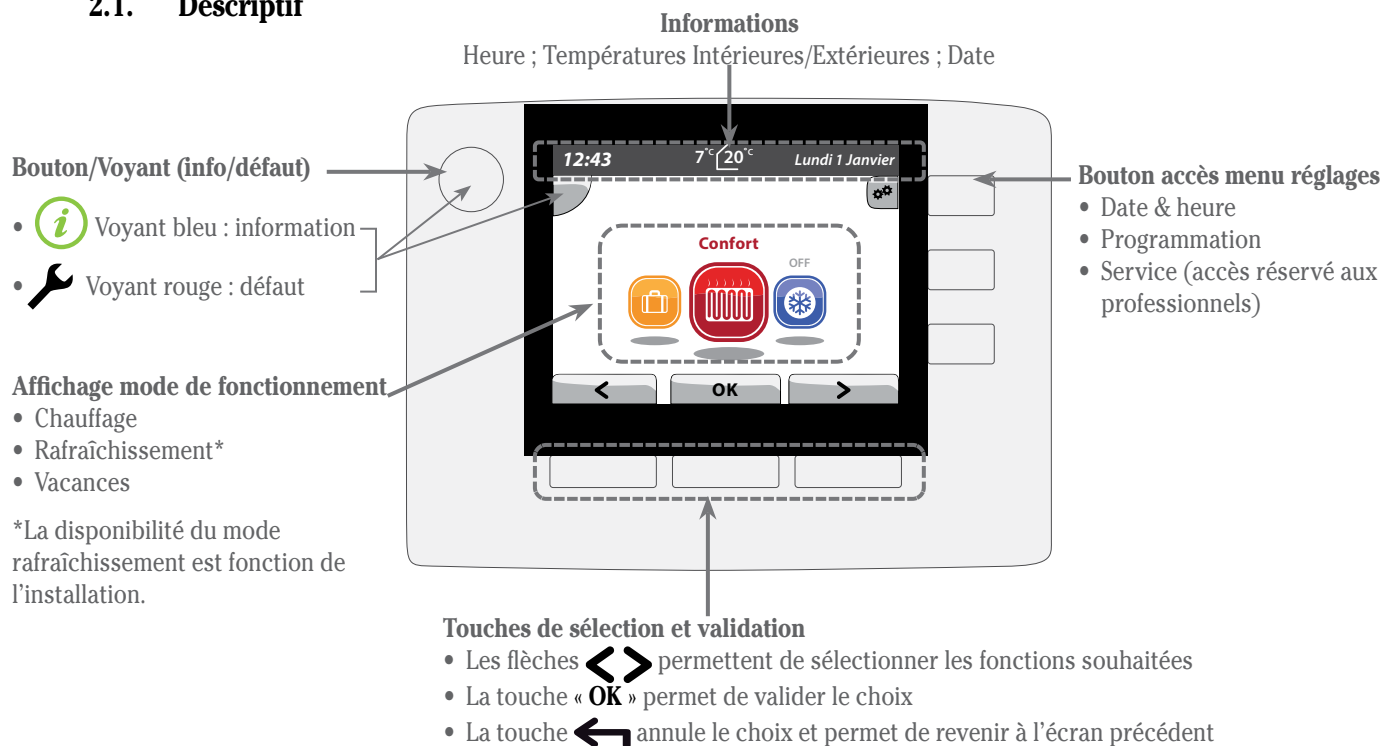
2.1. Descriptif

Informations
Heure ; Températures Intérieures/Extérieures ; Date

12:43 7°C 20°C Lundi 1 Janvier

Bouton/Voyant (info/défaut)

• Voyant bleu : information

• Voyant rouge : défaut

Confort

OFF

< OK >

Bouton accès menu réglages
• Date & heure
• Programmation
• Service (accès réservé aux professionnels)

Affichage mode de fonctionnement
• Chauffage
• Rafraîchissement*
• Vacances

*La disponibilité du mode rafraîchissement est fonction de l'installation.

Touches de sélection et validation
• Les flèches < > permettent de sélectionner les fonctions souhaitées
• La touche « OK » permet de valider le choix
• La touche annule le choix et permet de revenir à l'écran précédent